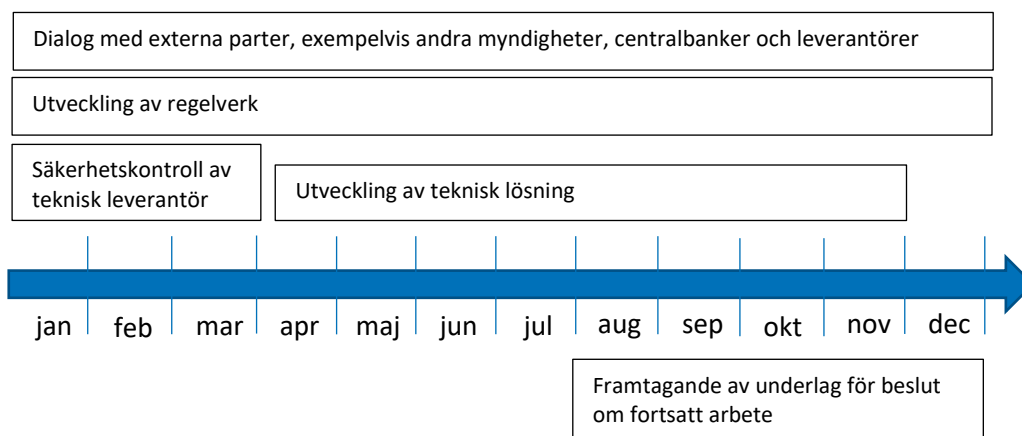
Dialog med externa parter, exempelvis andra myndigheter, centralbanker och leverantörer

Utveckling av regelverk

Säkerhetskontroll av teknisk leverantör

Utveckling av teknisk lösning

jan feb mar apr maj jun jul aug sep okt nov dec

Framtagande av underlag för beslut om fortsatt arbete